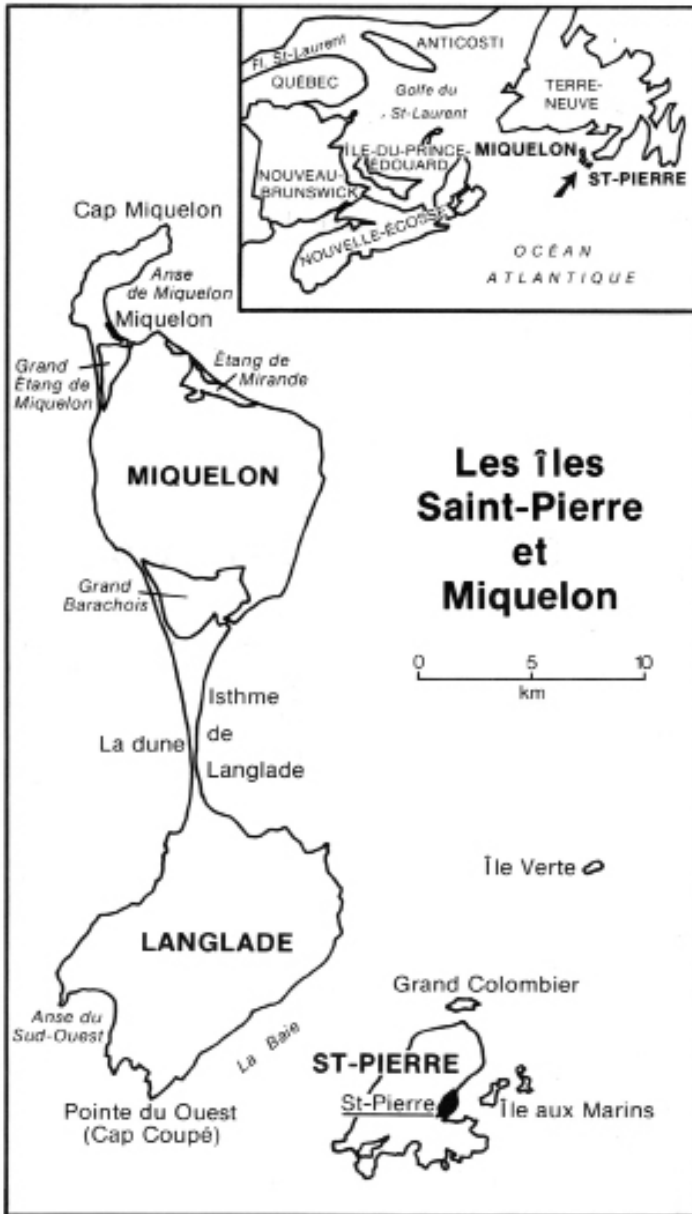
Fl. St-Laurent
ANTICOSTI
QUÉBEC
Golfe du St-Laurent
TERRE-NEUVE
ÎLE-DU-PRINCE-ÉDOUARD
MIQUELON
NOUVEAU-BRUNSWICK
ST-PIERRE
NOUVELLE-ÉCOSSE
OCÉAN ATLANTIQUE

Cap Miquelon
Anse de Miquelon
Miquelon
Grand Étang de Miquelon
Étang de Mirande
MIQUELON

Les îles Saint-Pierre et Miquelon

Grand Barachois
0 5 10
km
Isthme de Langlade
La dune
Île Verte
LANGLADE
Grand Colombier
Anse du Sud-Ouest
La Baie
ST-PIERRE
St-Pierre
Île aux Marins
Pointe du Ouest (Cap Coupé)